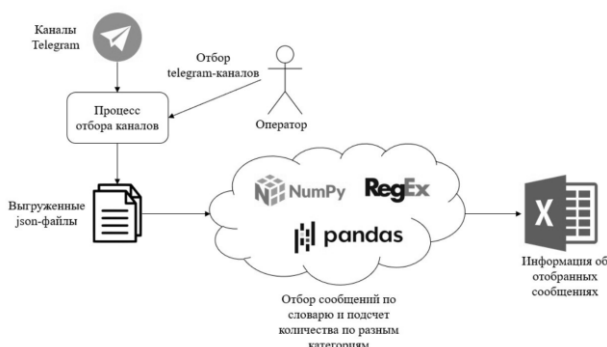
Каналы Telegram

Отбор telegram-каналов

Процесс отбора каналов

Оператор

Выгруженные json-файлы

NumPy

RegEx

pandas

Информация об отобранных сообщениях

Отбор сообщений по словарю и подсчет количества по разным категориям